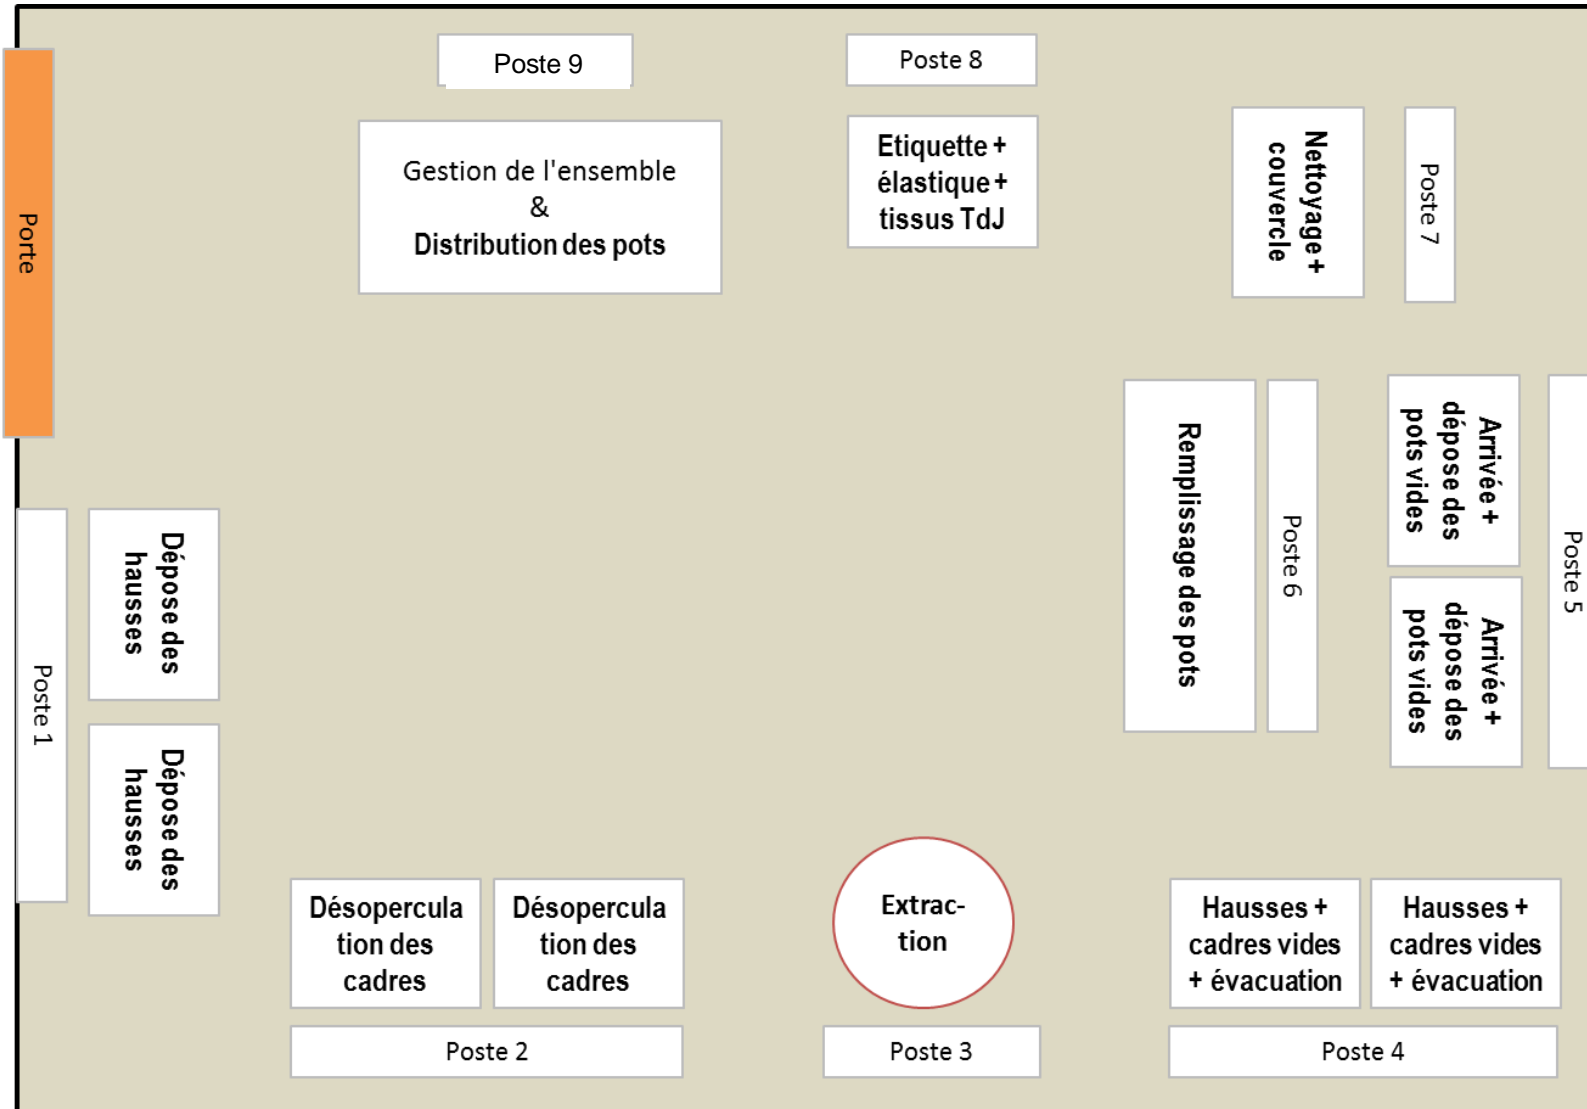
Porte

Poste 9

Poste 8

Gestion de l'ensemble & Distribution des pots

Etiquette + élastique + tissus TdJ

Nettoyage + couvercle

Poste 7

Remplissage des pots

Poste 6

Arrivée + dépose des pots vides

Arrivée + dépose des pots vides

Poste 5

Poste 1

Dépose des hausses

Dépose des hausses

Désopercula tion des cadres

Désopercula tion des cadres

Extrac-tion

Hausses + cadres vides + évacuation

Hausses + cadres vides + évacuation

Poste 2

Poste 3

Poste 4